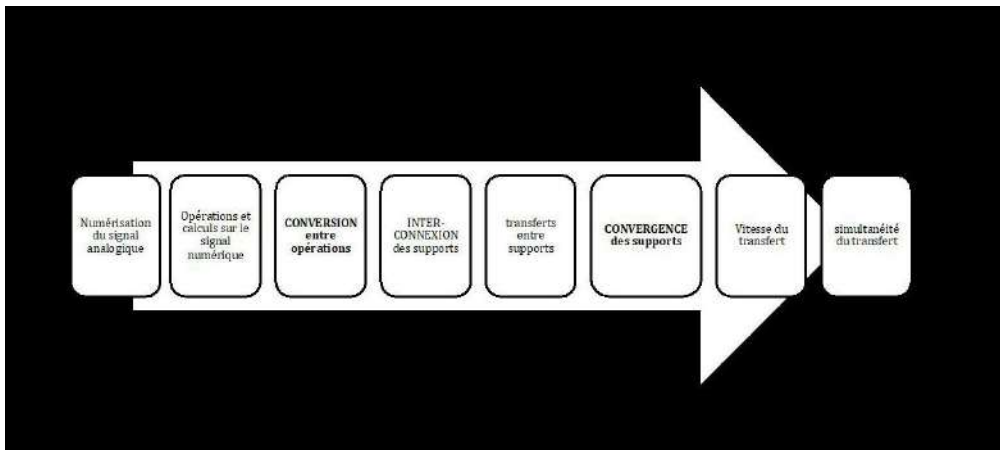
Numérisation du signal analogique

Opérations et calculs sur le signal numérique

CONVERSION entre opérations

INTER-CONNEXION des supports

transferts entre supports

CONVERGENCE des supports

Vitesse du transfert

simultanéité du transfert